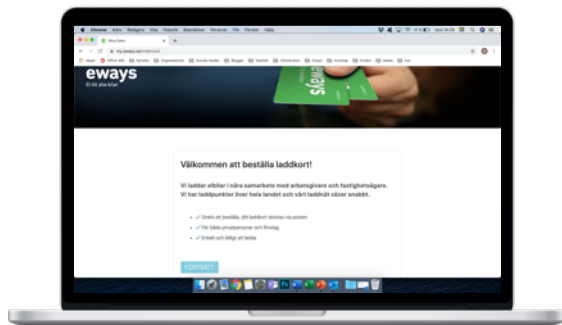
Chrome Arkiv Redigera Visa Historik Bokmärken Personer Flik Fönster Hjälp

my.eways.se

eways

Välkommen att beställa laddkort!

Vi laddar elbilar i nära samarbete med arbetsgivare och fastighetsägare. Vi har laddpunkter över hela landet och vårt laddnät växer snabbt.

✓ Gratis att beställa, ditt laddkort skickas via posten
✓ För både privatpersoner och företag
✓ Enkelt och billigt att ladda

FORTSÄTT